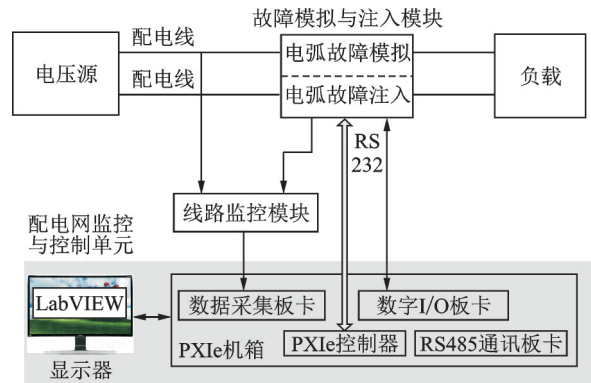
故障模拟与注入模块

电压源

配电线

配电线

电弧故障模拟

电弧故障注入

负载

RS 232

线路监控模块

配电网监控与控制单元

LabVIEW

显示器

数据采集板卡

数字I/O板卡

PXIe机箱

PXIe控制器

RS485通讯板卡